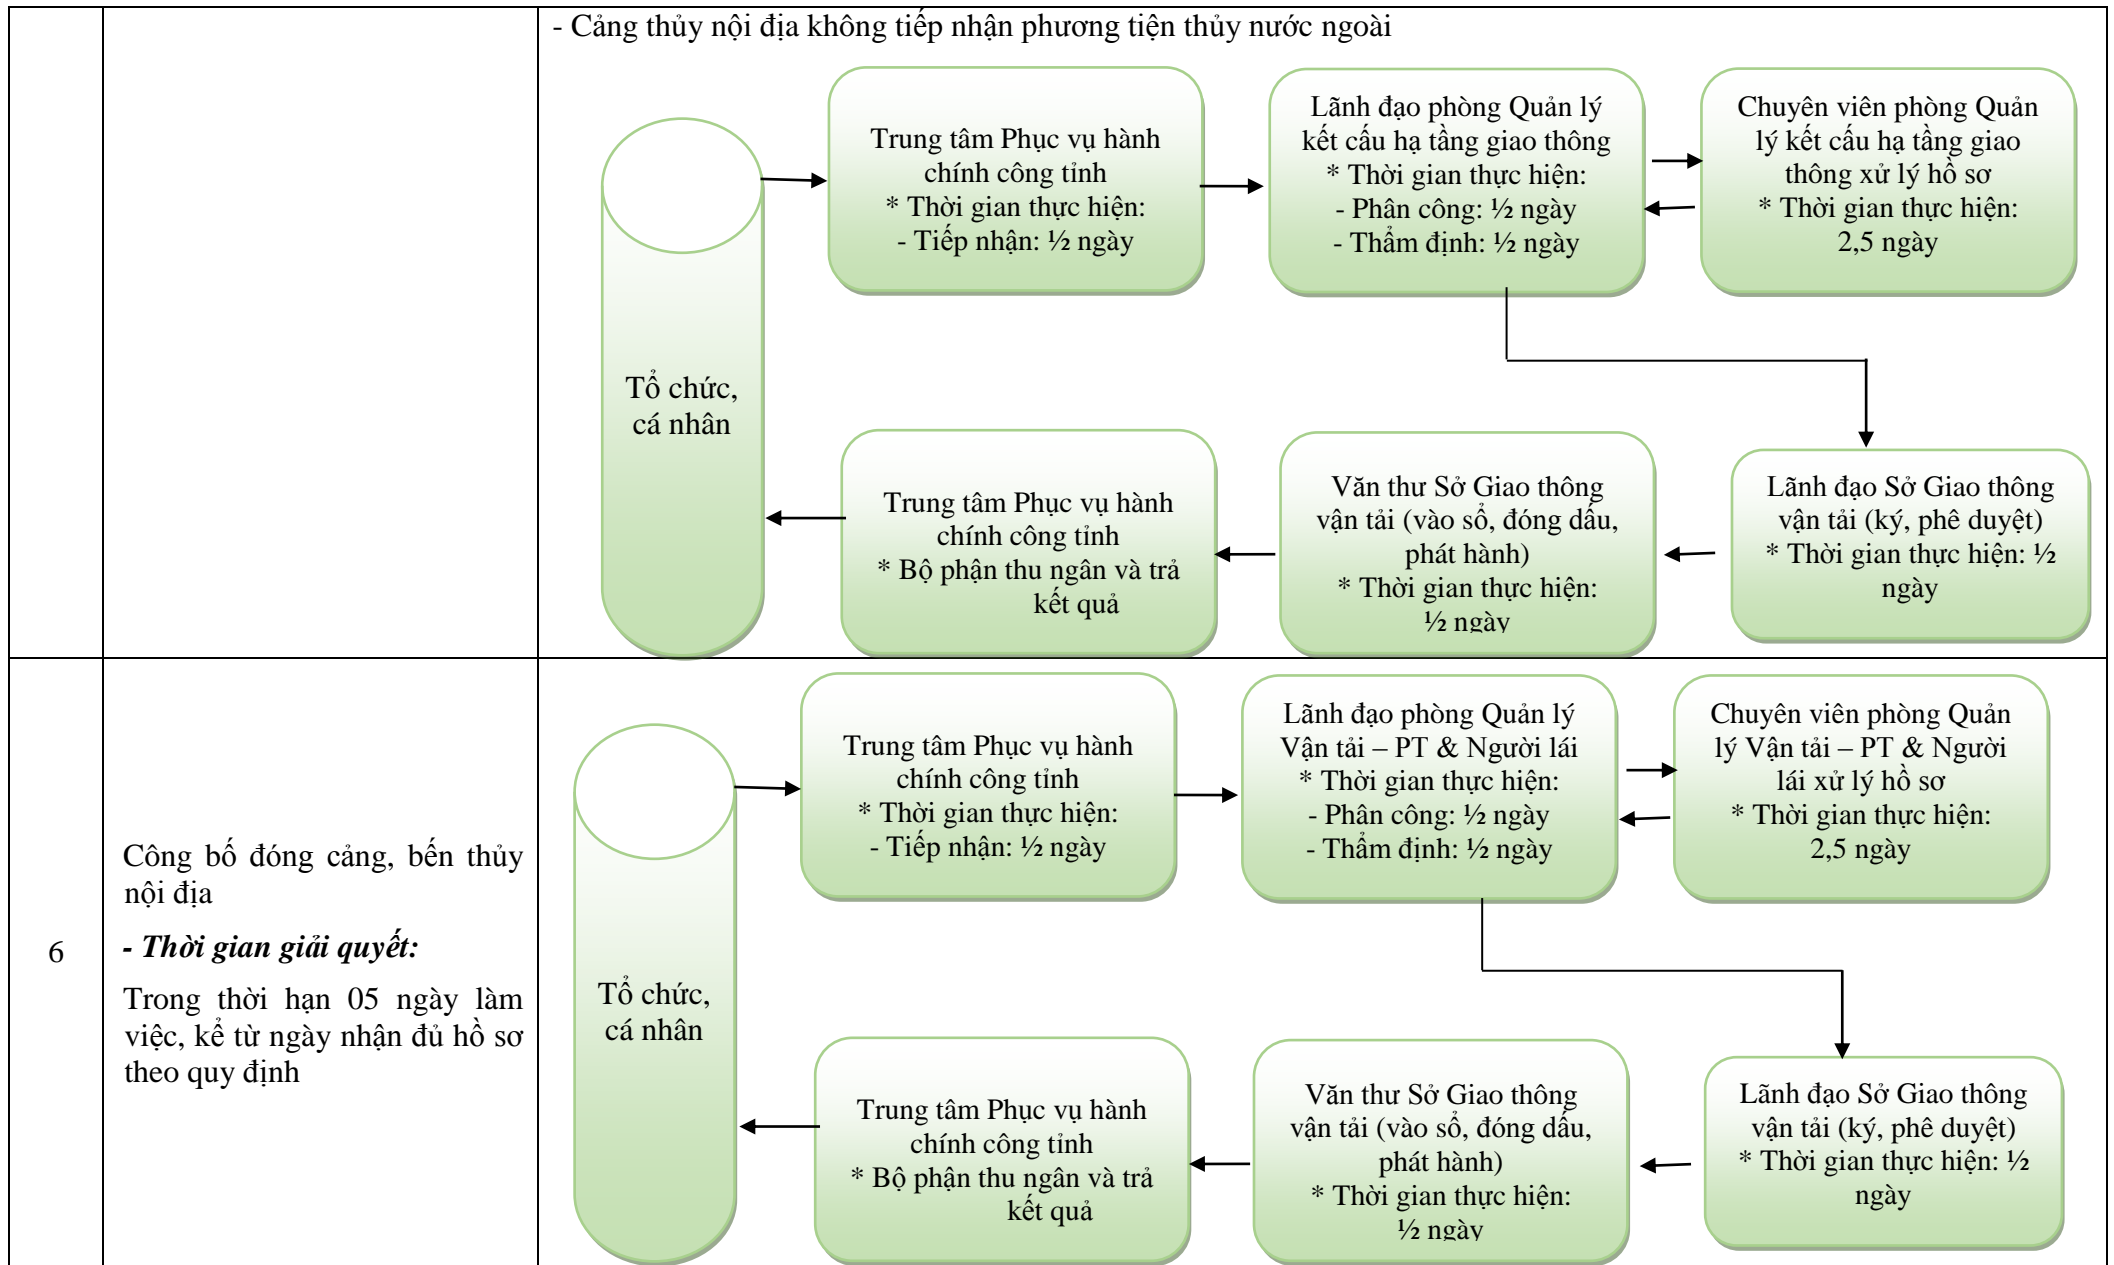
- Cảng thủy nội địa không tiếp nhận phương tiện thủy nước ngoài

Tổ chức, cá nhân

Trung tâm Phục vụ hành chính công tỉnh
* Thời gian thực hiện:
- Tiếp nhận: ½ ngày

Lãnh đạo phòng Quản lý kết cấu hạ tầng giao thông
* Thời gian thực hiện:
- Phân công: ½ ngày
- Thẩm định: ½ ngày

Chuyên viên phòng Quản lý kết cấu hạ tầng giao thông xử lý hồ sơ
* Thời gian thực hiện:
2,5 ngày

Lãnh đạo Sở Giao thông vận tải (ký, phê duyệt)
* Thời gian thực hiện: ½ ngày

Văn thư Sở Giao thông vận tải (vào sổ, đóng dấu, phát hành)
* Thời gian thực hiện:
½ ngày

Trung tâm Phục vụ hành chính công tỉnh
* Bộ phận thu ngân và trả kết quả

6

Công bố đóng cảng, bến thủy nội địa

*- Thời gian giải quyết:*

Trong thời hạn 05 ngày làm việc, kể từ ngày nhận đủ hồ sơ theo quy định

Tổ chức, cá nhân

Trung tâm Phục vụ hành chính công tỉnh
* Thời gian thực hiện:
- Tiếp nhận: ½ ngày

Lãnh đạo phòng Quản lý Vận tải – PT & Người lái
* Thời gian thực hiện:
- Phân công: ½ ngày
- Thẩm định: ½ ngày

Chuyên viên phòng Quản lý Vận tải – PT & Người lái xử lý hồ sơ
* Thời gian thực hiện:
2,5 ngày

Lãnh đạo Sở Giao thông vận tải (ký, phê duyệt)
* Thời gian thực hiện: ½ ngày

Văn thư Sở Giao thông vận tải (vào sổ, đóng dấu, phát hành)
* Thời gian thực hiện:
½ ngày

Trung tâm Phục vụ hành chính công tỉnh
* Bộ phận thu ngân và trả kết quả